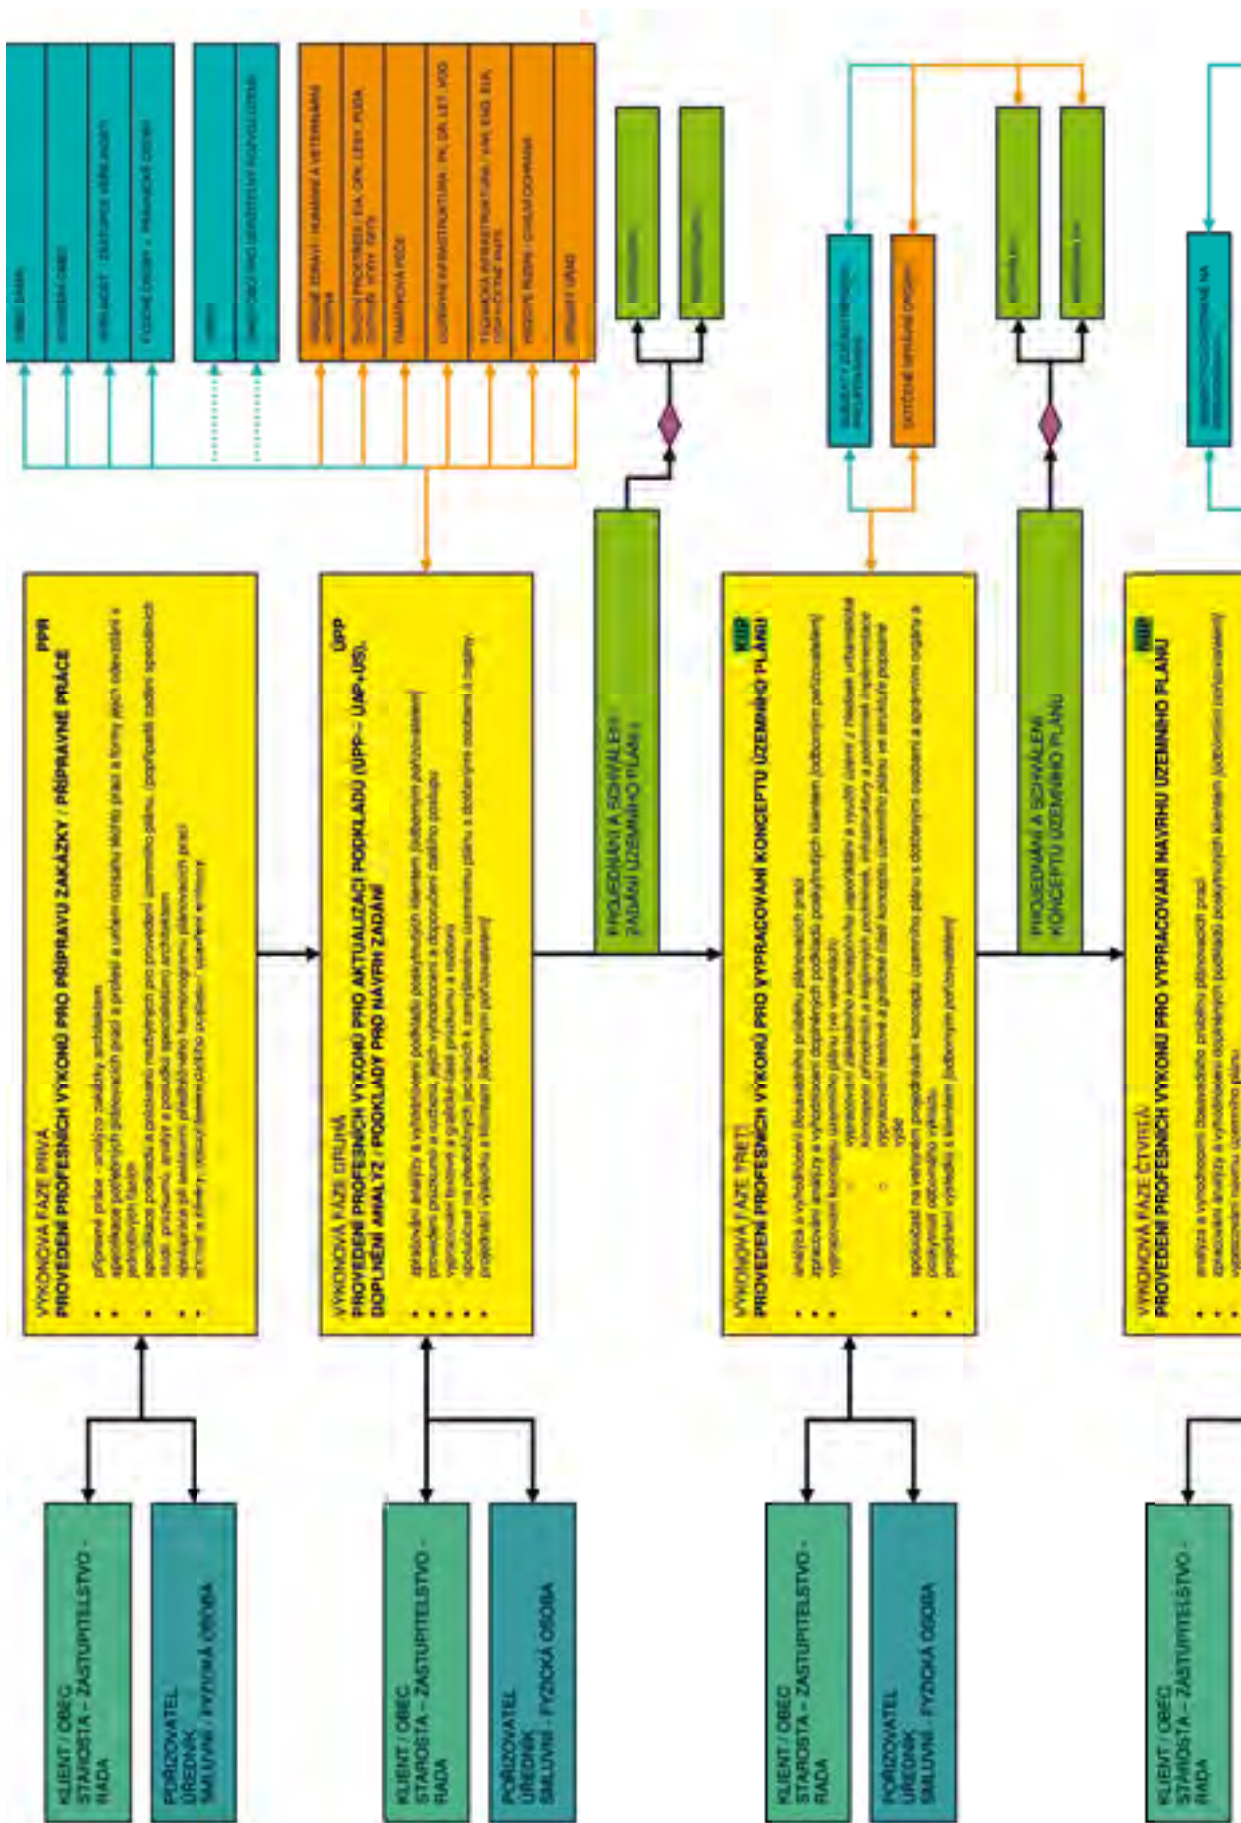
KLIENT / OBEC
STAROSTA – ZASTUPITELSTVO - RADA

POŘIZOVATEL
ÚŘEDNÍK
SMLUVNÍ - FYZICKÁ OSOBA

VÝKONOVÁ FÁZE PRVNÍ
PROVEDENÍ PROFESNÍCH VÝKONŮ PRO PŘÍPRAVU ZAKÁZKY / PŘÍPRAVNÉ PRÁCE
PPR

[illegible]

KLIENT / OBEC
STAROSTA – ZASTUPITELSTVO - RADA

POŘIZOVATEL
ÚŘEDNÍK
SMLUVNÍ - FYZICKÁ OSOBA

VÝKONOVÁ FÁZE DRUHÁ
PROVEDENÍ PROFESNÍCH VÝKONŮ PRO AKTUALIZACI PODKLADŮ (UPP – UAP+US),
DOPLNĚNÍ ANALÝZ / PODKLADY PRO NÁVRH ZADÁNÍ
UPP

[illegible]

PROJEDNÁNÍ A SCHVÁLENÍ ZADÁNÍ ÚZEMNÍHO PLÁNU

KLIENT / OBEC
STAROSTA – ZASTUPITELSTVO - RADA

POŘIZOVATEL
ÚŘEDNÍK
SMLUVNÍ - FYZICKÁ OSOBA

VÝKONOVÁ FÁZE TŘETÍ
PROVEDENÍ PROFESNÍCH VÝKONŮ PRO VYPRACOVÁNÍ KONCEPTU ÚZEMNÍHO PLÁNU
KUP

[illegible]

PROJEDNÁNÍ A SCHVÁLENÍ KONCEPTU ÚZEMNÍHO PLÁNU

KLIENT / OBEC
STAROSTA – ZASTUPITELSTVO - RADA

VÝKONOVÁ FÁZE ČTVRTÁ
PROVEDENÍ PROFESNÍCH VÝKONŮ PRO VYPRACOVÁNÍ NÁVRHU ÚZEMNÍHO PLÁNU
NUP

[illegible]